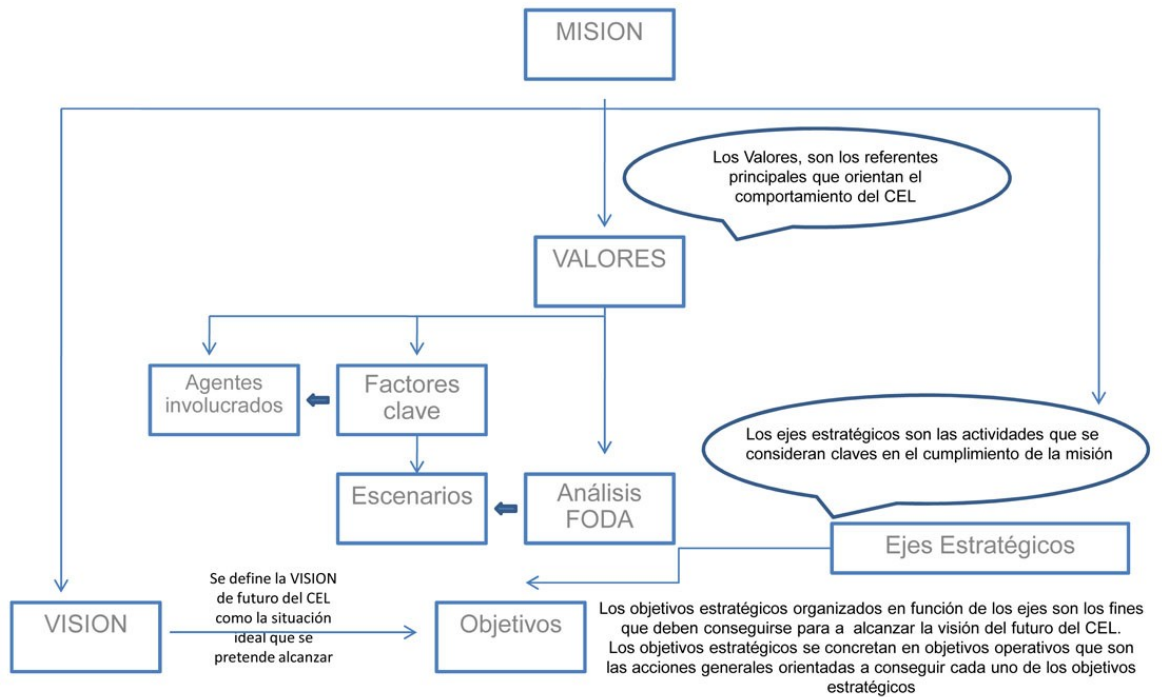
MISION

Los Valores, son los referentes principales que orientan el comportamiento del CEL

VALORES

Agentes involucrados

Factores clave

Escenarios

Análisis FODA

Los ejes estratégicos son las actividades que se consideran claves en el cumplimiento de la misión

Ejes Estratégicos

VISION

Se define la VISION de futuro del CEL como la situación ideal que se pretende alcanzar

Objetivos

Los objetivos estratégicos organizados en función de los ejes son los fines que deben conseguirse para a alcanzar la visión del futuro del CEL. Los objetivos estratégicos se concretan en objetivos operativos que son las acciones generales orientadas a conseguir cada uno de los objetivos estratégicos